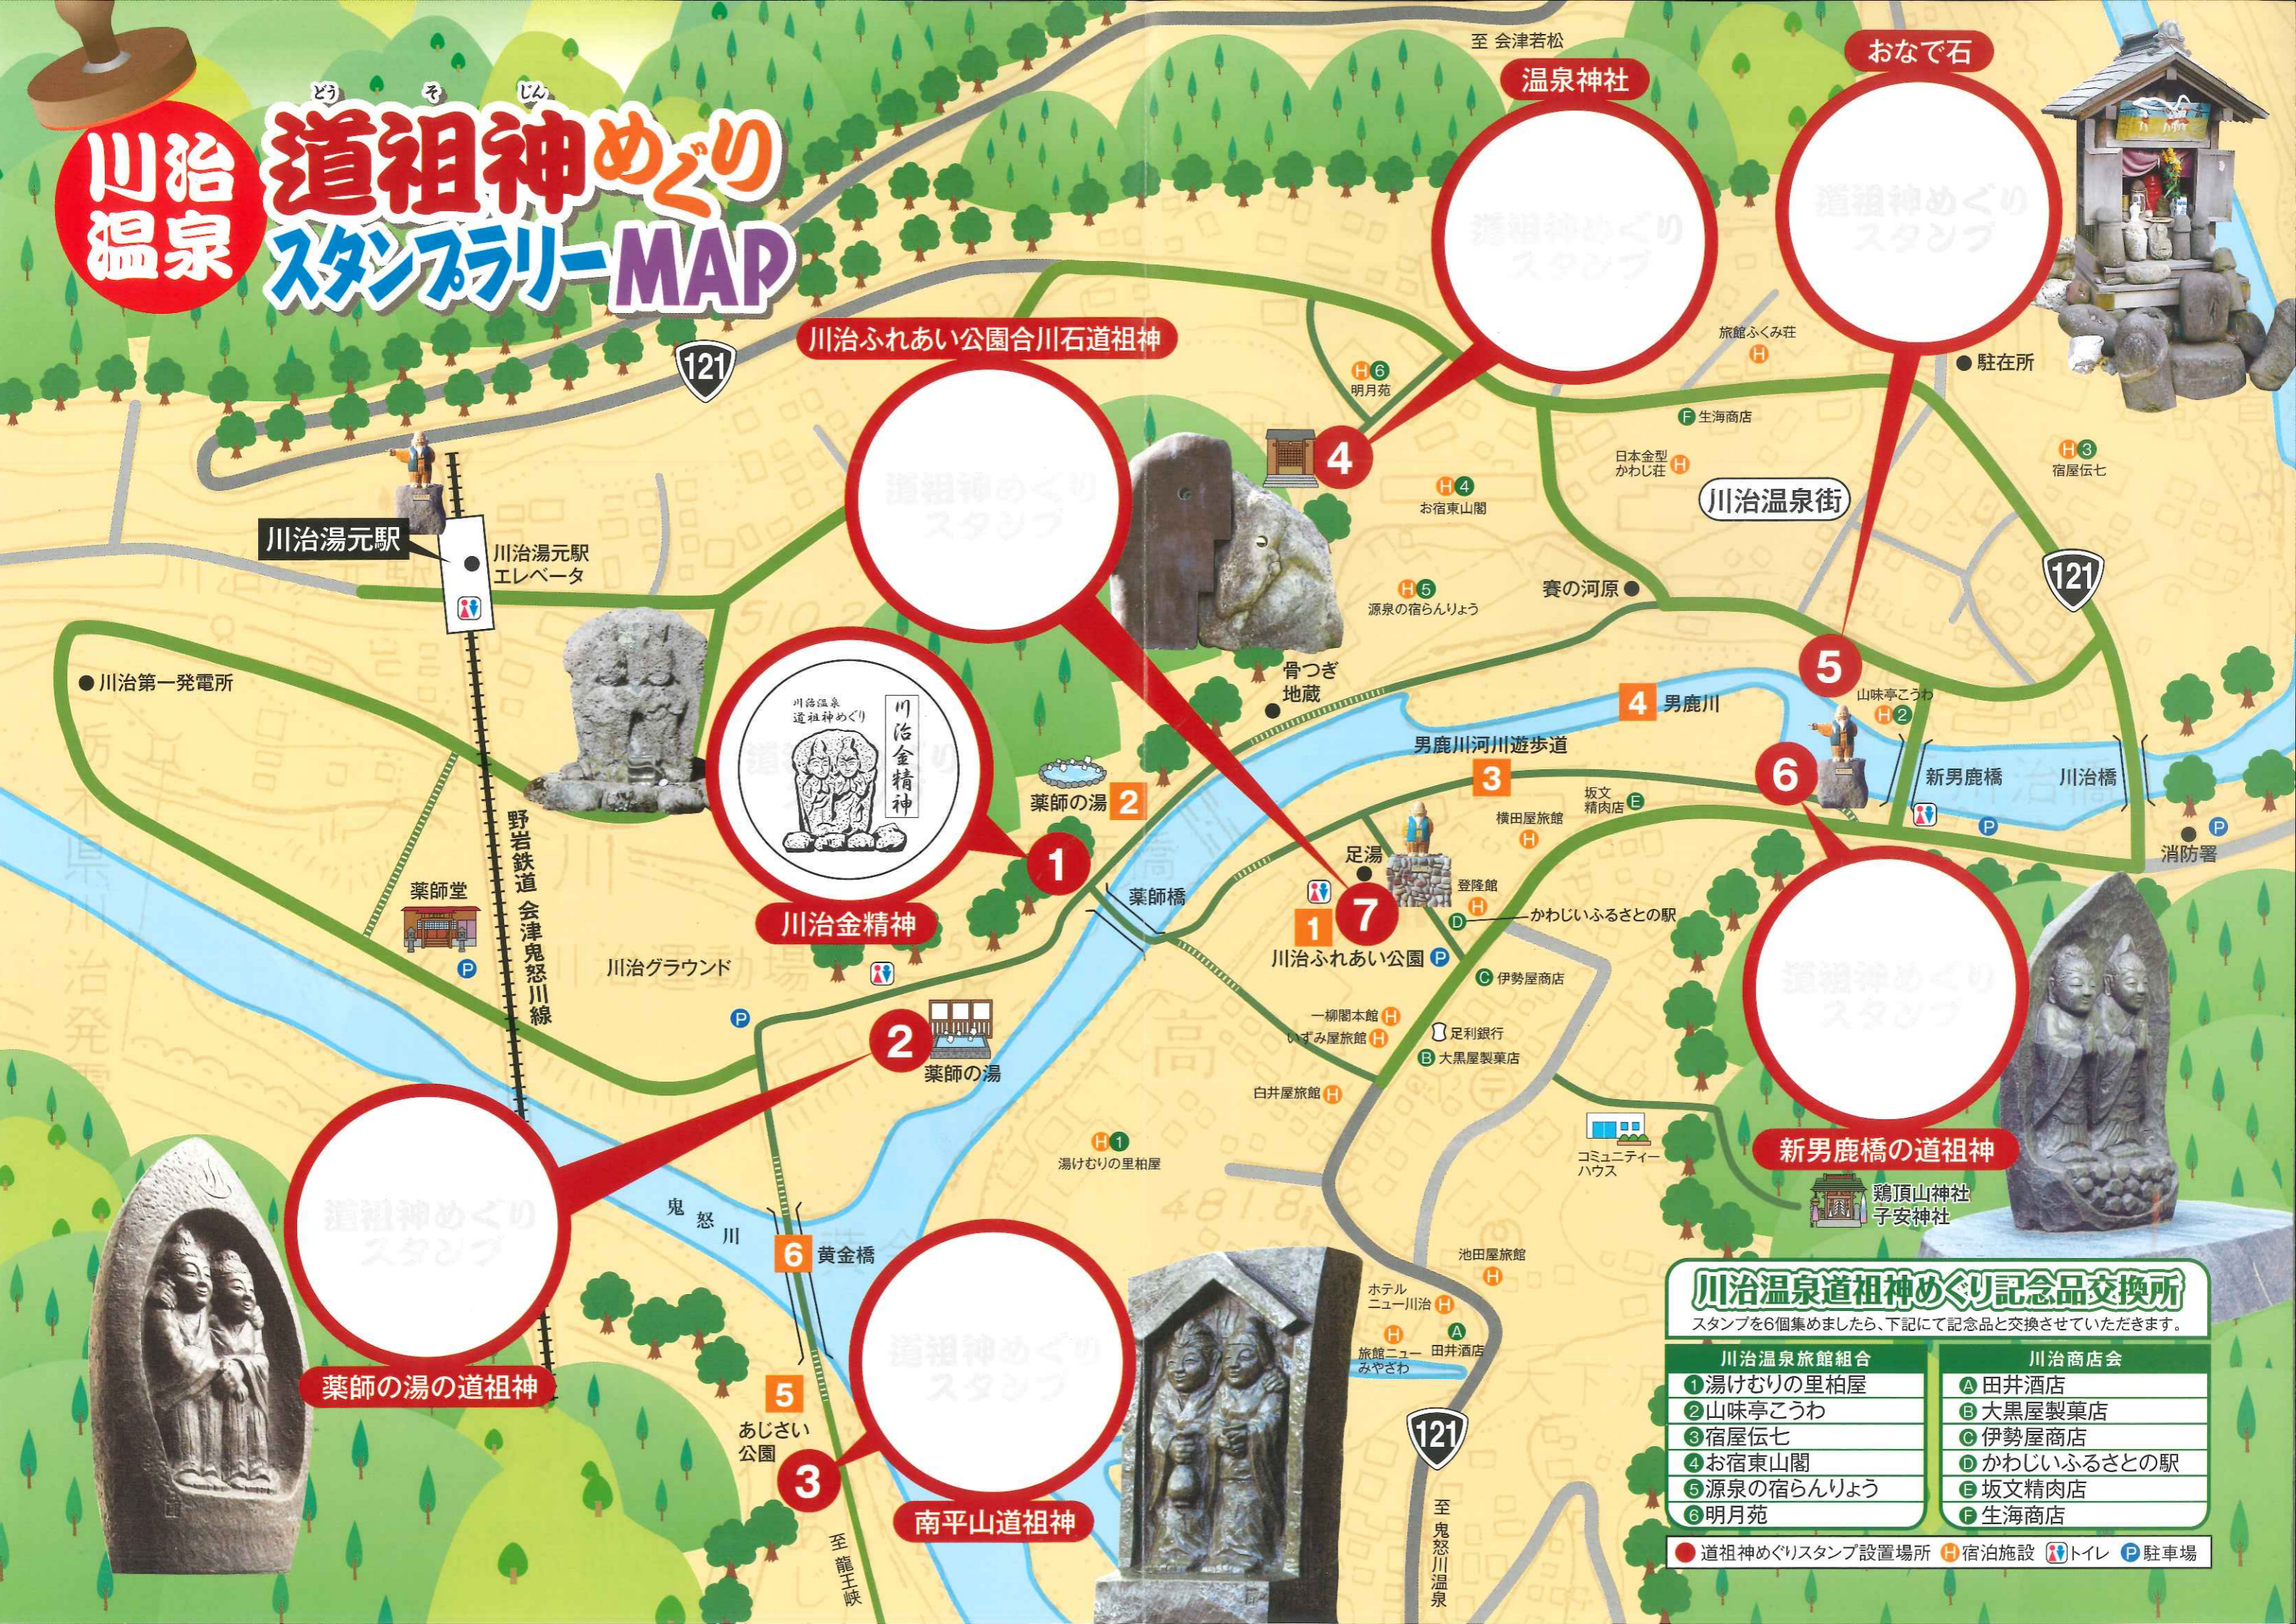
川治温泉

どうそじん
道祖神めぐり
スタンプラリーMAP

至 会津若松

温泉神社

おなで石

道祖神めぐりスタンプ

川治ふれあい公園合川石道祖神

121

H6 明月苑

旅館ふくみ荘 H

駐在所

4

F 生海商店

日本金型 かわじ荘 H

H3 宿屋伝七

H4 お宿東山閣

川治温泉街

川治湯元駅

川治湯元駅 エレベータ

H5 源泉の宿らんりょう

賽の河原

121

骨つぎ地蔵

5

川治第一発電所

4 男鹿川

山味亭こうわ H2

男鹿川河川遊歩道

3

坂文 精肉店 E

6

新男鹿橋

川治橋

横田屋旅館 H

川治 温泉 道祖神めぐり 川治金精神

薬師の湯 2

1

足湯

消防署

野岩鉄道 会津鬼怒川線

薬師堂

薬師橋

登隆館 H

7

D かわじいふるさとの駅

1

川治ふれあい公園 P

川治金精神

川治グラウンド

C 伊勢屋商店

2

一柳閣本館 H

いずみ屋旅館 H

足利銀行

B 大黒屋製菓店

薬師の湯

白井屋旅館 H

H1 湯けむりの里柏屋

コミュニティーハウス

新男鹿橋の道祖神

鶏頂山神社 子安神社

鬼怒川

6 黄金橋

池田屋旅館 H

ホテル ニュー川治 H

A 田井酒店

旅館ニュー みやさわ H

5

あじさい公園

3

121

薬師の湯の道祖神

南平山道祖神

至 龍王峡

至 鬼怒川温泉

川治温泉道祖神めぐり記念品交換所
スタンプを6個集めましたら、下記にて記念品と交換させていただきます。

| 川治温泉旅館組合 | 川治商店会 |
|---|---|
| ①湯けむりの里柏屋 | Ⓐ田井酒店 |
| ②山味亭こうわ | Ⓑ大黒屋製菓店 |
| ③宿屋伝七 | Ⓒ伊勢屋商店 |
| ④お宿東山閣 | Ⓓかわじいふるさとの駅 |
| ⑤源泉の宿らんりょう | Ⓔ坂文精肉店 |
| ⑥明月苑 | Ⓕ生海商店 |

● 道祖神めぐりスタンプ設置場所 H 宿泊施設 トイレ P 駐車場